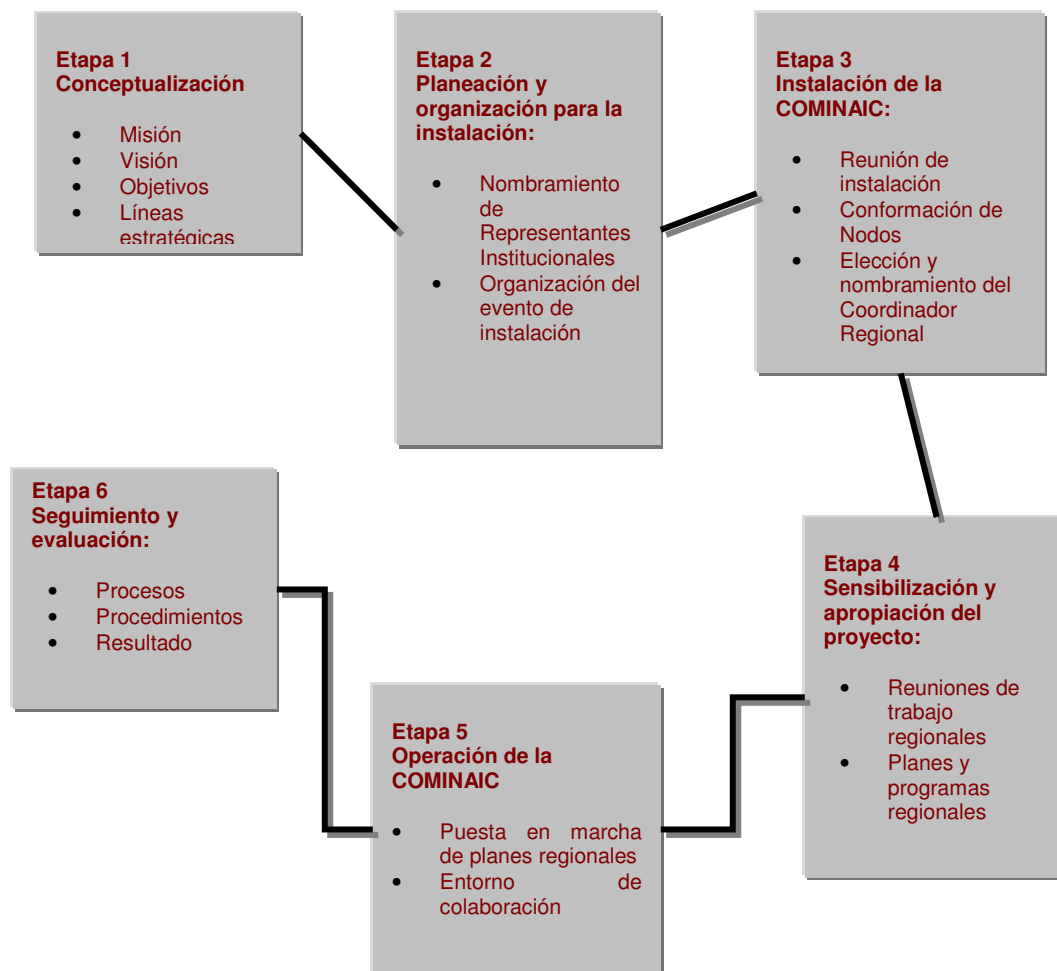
Etapa 1
Conceptualización

- Misión
- Visión
- Objetivos
- Líneas estratégicas

Etapa 2
Planeación y organización para la instalación:

- Nombramiento de Representantes Institucionales
- Organización del evento de instalación

Etapa 3
Instalación de la COMINAIC:

- Reunión de instalación
- Conformación de Nodos
- Elección y nombramiento del Coordinador Regional

Etapa 4
Sensibilización y apropiación del proyecto:

- Reuniones de trabajo regionales
- Planes y programas regionales

Etapa 5
Operación de la COMINAIC

- Puesta en marcha de planes regionales
- Entorno de colaboración

Etapa 6
Seguimiento y evaluación:

- Procesos
- Procedimientos
- Resultado